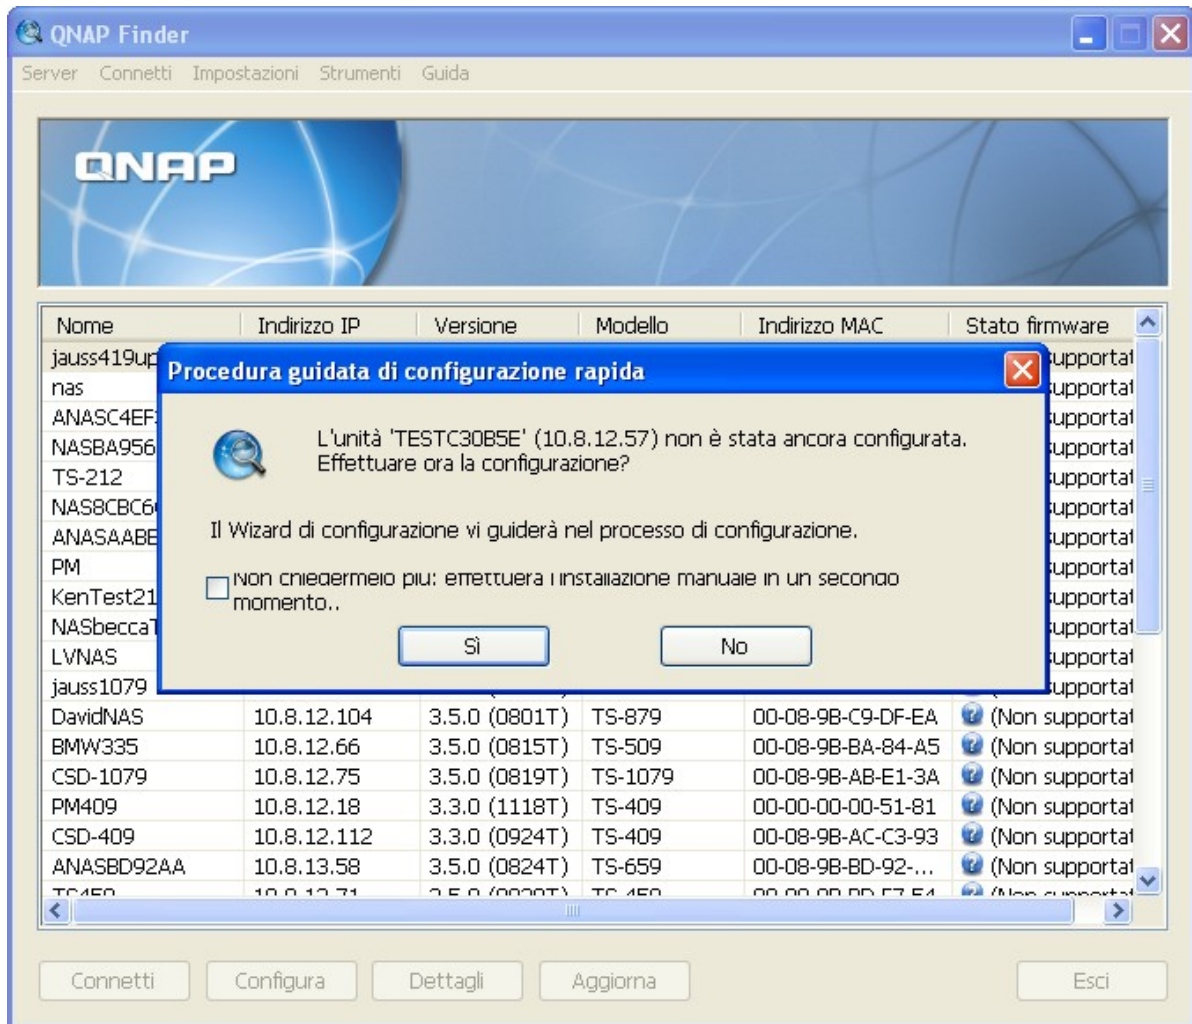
QNAP Finder

Server Connetti Impostazioni Strumenti Guida

QNAP

| Nome | Indirizzo IP | Versione | Modello | Indirizzo MAC | Stato firmware |
|---|---|---|---|---|---|
| jauss419up | | | | | upportat |
| nas | | | | | upportat |
| ANASC4EF | | | | | upportat |
| NASBA956 | | | | | upportat |
| TS-212 | | | | | upportat |
| NAS8CBC6 | | | | | upportat |
| ANASAABE | | | | | upportat |
| PM | | | | | upportat |
| KenTest21 | | | | | upportat |
| NASbeccaT | | | | | upportat |
| LVNAS | | | | | upportat |
| jauss1079 | | | | | upportat |
| DavidNAS | 10.8.12.104 | 3.5.0 (0801T) | TS-879 | 00-08-9B-C9-DF-EA | (Non supportat |
| BMW335 | 10.8.12.66 | 3.5.0 (0815T) | TS-509 | 00-08-9B-BA-84-A5 | (Non supportat |
| CSD-1079 | 10.8.12.75 | 3.5.0 (0819T) | TS-1079 | 00-08-9B-AB-E1-3A | (Non supportat |
| PM409 | 10.8.12.18 | 3.3.0 (1118T) | TS-409 | 00-00-00-00-51-81 | (Non supportat |
| CSD-409 | 10.8.12.112 | 3.3.0 (0924T) | TS-409 | 00-08-9B-AC-C3-93 | (Non supportat |
| ANASBD92AA | 10.8.13.58 | 3.5.0 (0824T) | TS-659 | 00-08-9B-BD-92-... | (Non supportat |
| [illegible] | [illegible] | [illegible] | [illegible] | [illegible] | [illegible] |

Procedura guidata di configurazione rapida

L'unità 'TESTC30B5E' (10.8.12.57) non è stata ancora configurata. Effettuare ora la configurazione?

Il Wizard di configurazione vi guiderà nel processo di configurazione.

Non chiedermelo più: effettuerà l'installazione manuale in un secondo momento..

Sì No

Connetti Configura Dettagli Aggiorna Esci